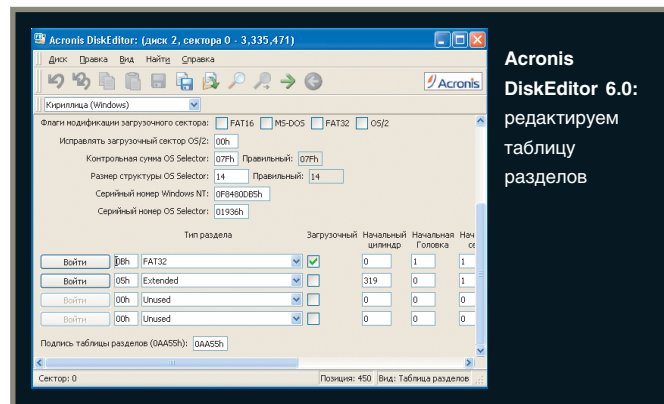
Acronis DiskEditor: (диск 2, сектора 0 - 3,335,471)

Диск Правка Вид Найти Справка

Acronis

Кириллица (Windows)

Флаги модификации загрузочного сектора: FAT16 MS-DOS FAT32 OS/2

Исправлять загрузочный сектор OS/2: 00h

Контрольная сумма OS Selector: 07Fh Правильный: 07Fh

Размер структуры OS Selector: 14 Правильный: 14

Серийный номер Windows NT: 0F8480DB5h

Серийный номер OS Selector: 01936h

| | | Тип раздела | Загрузочный | Начальный цилиндр | Начальная Головка | Нач се |
|---|---|---|---|---|---|---|
| Войти | 0Bh | FAT32 | ✔ | 0 | 1 | 1 |
| Войти | 05h | Extended | | 319 | 0 | 1 |
| Войти | 00h | Unused | | 0 | 0 | 0 |
| Войти | 00h | Unused | | 0 | 0 | 0 |

Подпись таблицы разделов (0AA55h): 0AA55h

Сектор: 0 Позиция: 450 Вид: Таблица разделов

Acronis DiskEditor 6.0: редактируем таблицу разделов